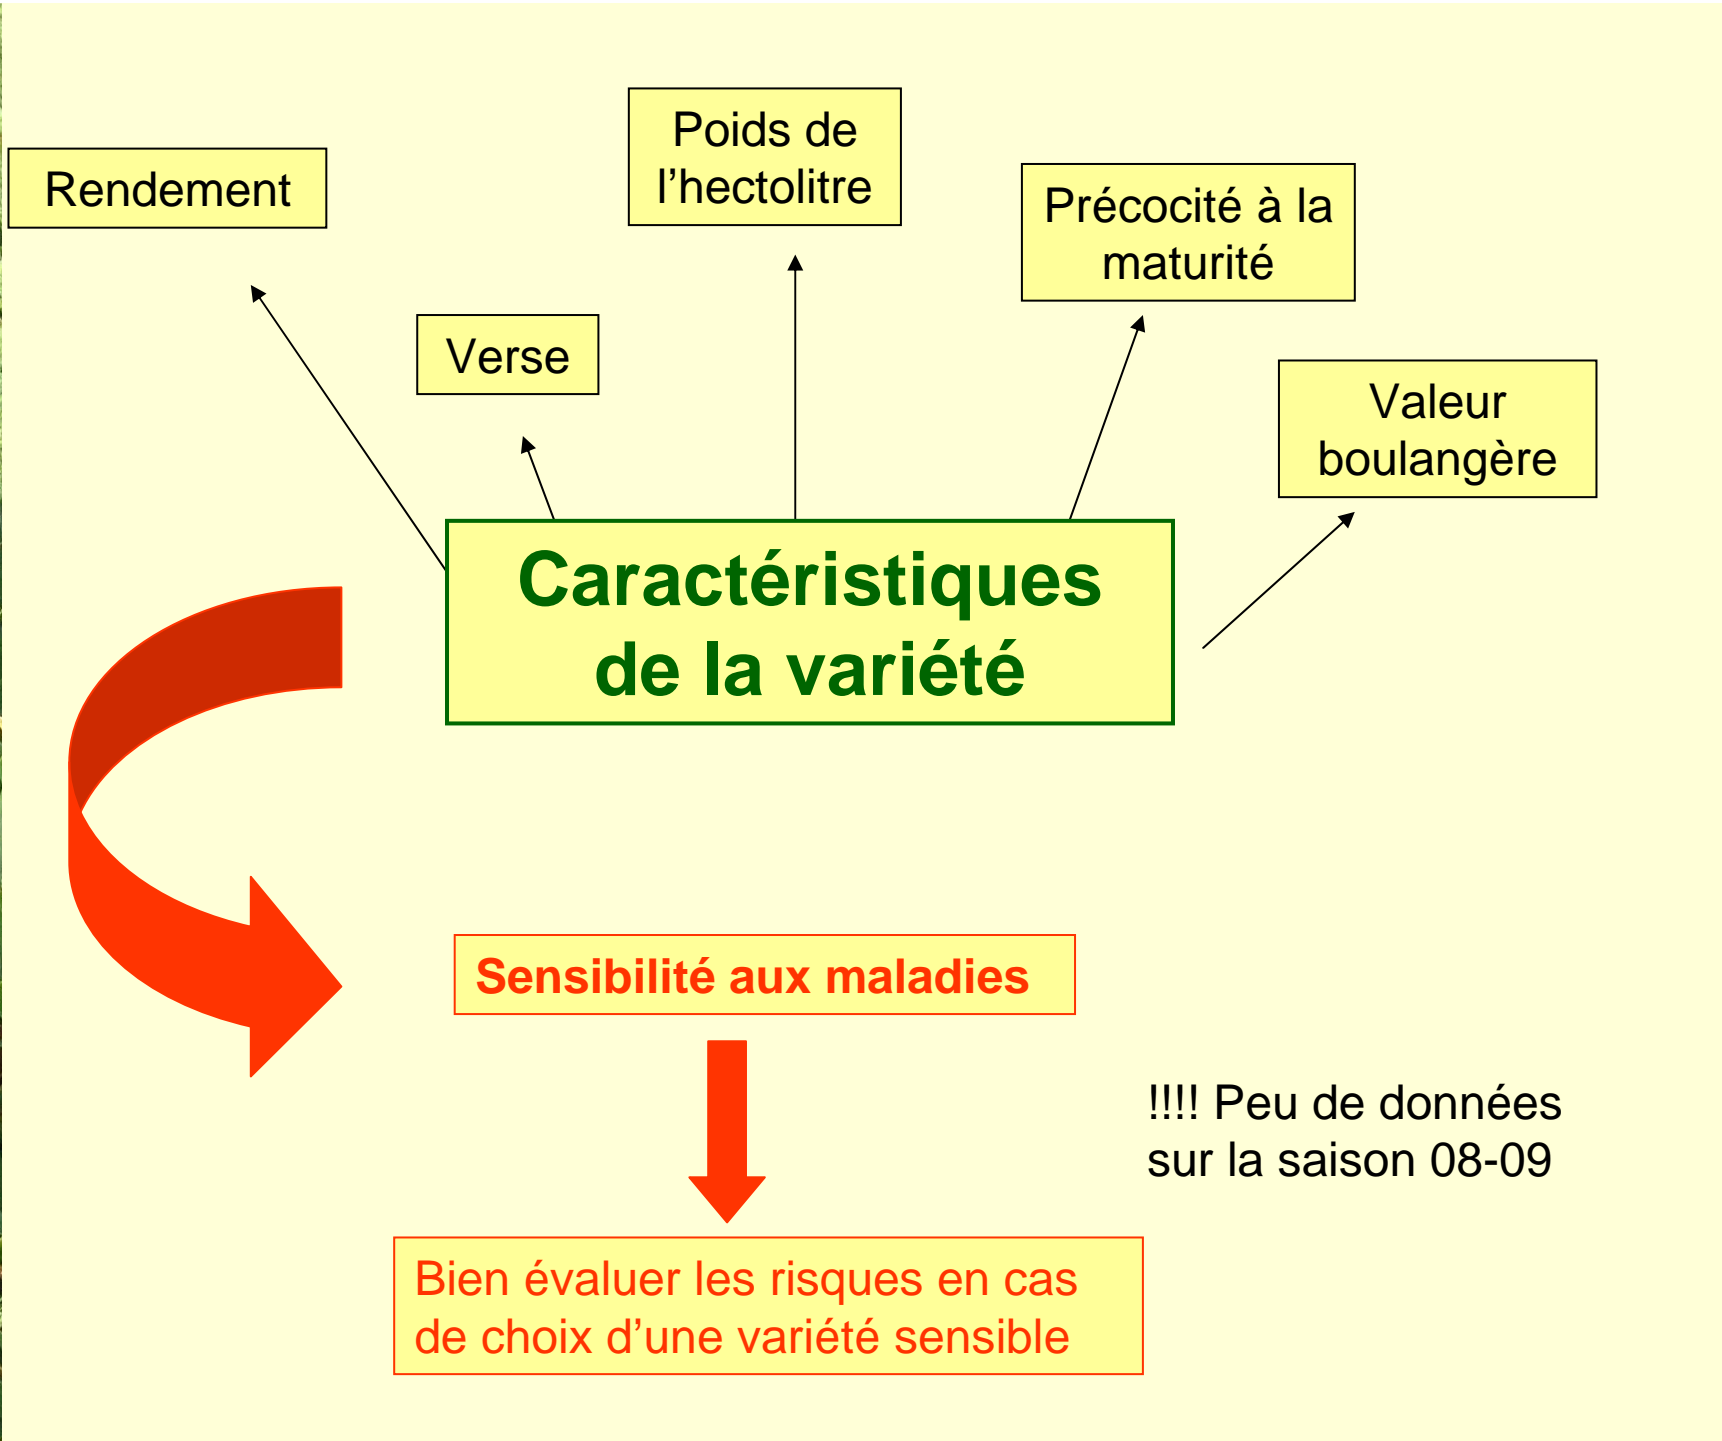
Rendement

Poids de l’hectolitre

Précocité à la maturité

Verse

Valeur boulangère

Caractéristiques de la variété

Sensibilité aux maladies

!!!! Peu de données sur la saison 08-09

Bien évaluer les risques en cas de choix d’une variété sensible